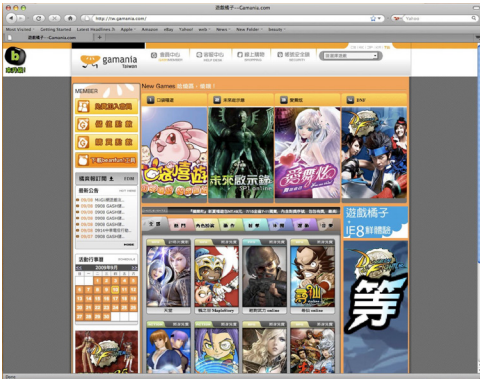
遊戲橘子 -- Gamania.com

http://tw.gamania.com/

Yahoo

Most Visited | Getting Started | Latest Headlines | Apple | Amazon | eBay | Yahoo! | web | News | New Folder | Issues

遊戲橘子 -- Gamania.com

gamania taiwan

服務中心 | 會員中心 | 線上購物 | 帳號安全認證

MEMBER

New Games

未來啟示錄

遊戲橘子 IE8

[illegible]

活動行事曆 2009年9月

Done